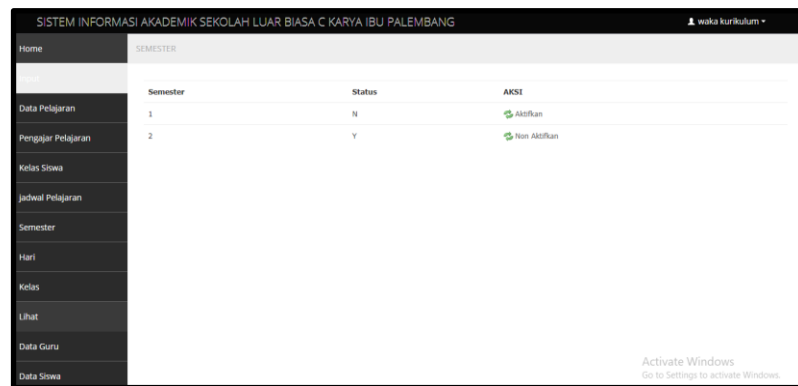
SISTEM INFORMASI AKADEMIK SEKOLAH LUAR BIASA C KARYA IBU PALEMBANG

waka kurikulum ▾

Home
Input
Data Pelajaran
Pengajar Pelajaran
Kelas Siswa
jadwal Pelajaran
Semester
Hari
Kelas
Lihat
Data Guru
Data Siswa

SEMESTER

| Semester | Status | AKSI |
|---|---|---|
| 1 | N | Aktifkan |
| 2 | Y | Non Aktifkan |

Activate Windows
Go to Settings to activate Windows.